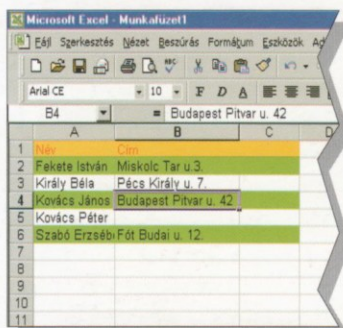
Microsoft Excel - Munkafüzet1

Fájl Szerkesztés Nézet Beszúrás Formátum Eszközök Ad

Arial CE 10 F D A

B4 = Budapest Pitvar u. 42

| | A | B | C |
|---|---|---|---|
| 1 | Név | Cím | |
| 2 | Fekete István | Miskolc Tar u.3. | |
| 3 | Király Béla | Pécs Király u. 7. | |
| 4 | Kovács János | Budapest Pitvar u. 42 | |
| 5 | Kovács Péter | | |
| 6 | Szabó Erzsébe | Fót Budai u. 12. | |
| 7 | | | |
| 8 | | | |
| 9 | | | |
| 10 | | | |
| 11 | | | |